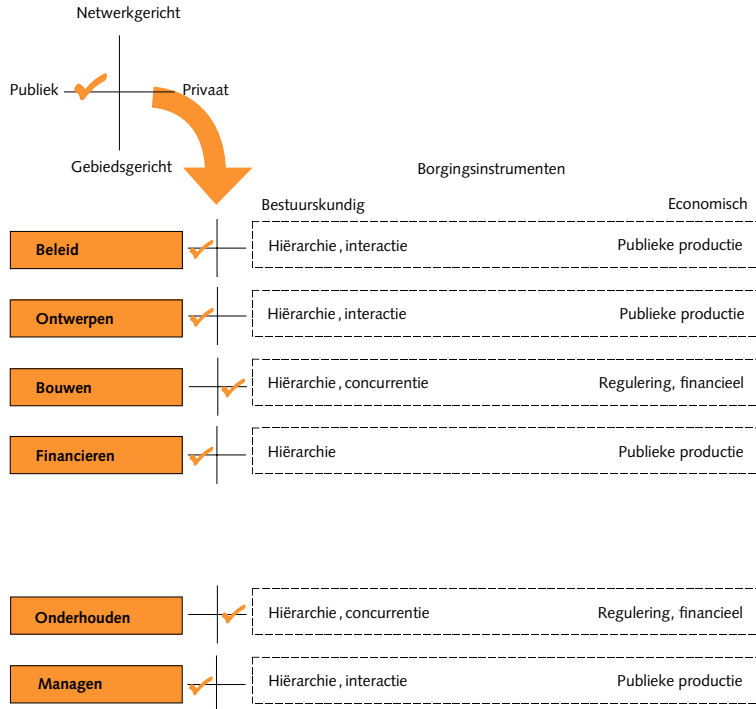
Netwerkgericht

Publiek

Privaat

Gebiedsgericht

Borgingsinstrumenten

Bestuurskundig

Economisch

Beleid

Hiërarchie , interactie

Publieke productie

Ontwerpen

Hiërarchie , interactie

Publieke productie

Bouwen

Hiërarchie , concurrentie

Regulering, financieel

Financieren

Hiërarchie

Publieke productie

Onderhouden

Hiërarchie , concurrentie

Regulering, financieel

Managen

Hiërarchie , interactie

Publieke productie